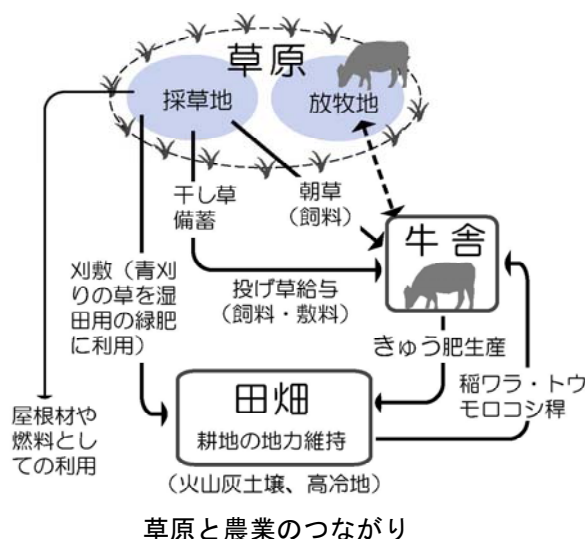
草原

採草地

放牧地

干し草備蓄

朝草（飼料）

牛舎

刈敷（青刈りの草を湿田用の緑肥に利用）

投げ草給与（飼料・敷料）

きゅう肥生産

屋根材や燃料としての利用

田畑

耕地の地力維持

稲ワラ・トウモロコシ稈

（火山灰土壌、高冷地）

草原と農業のつながり